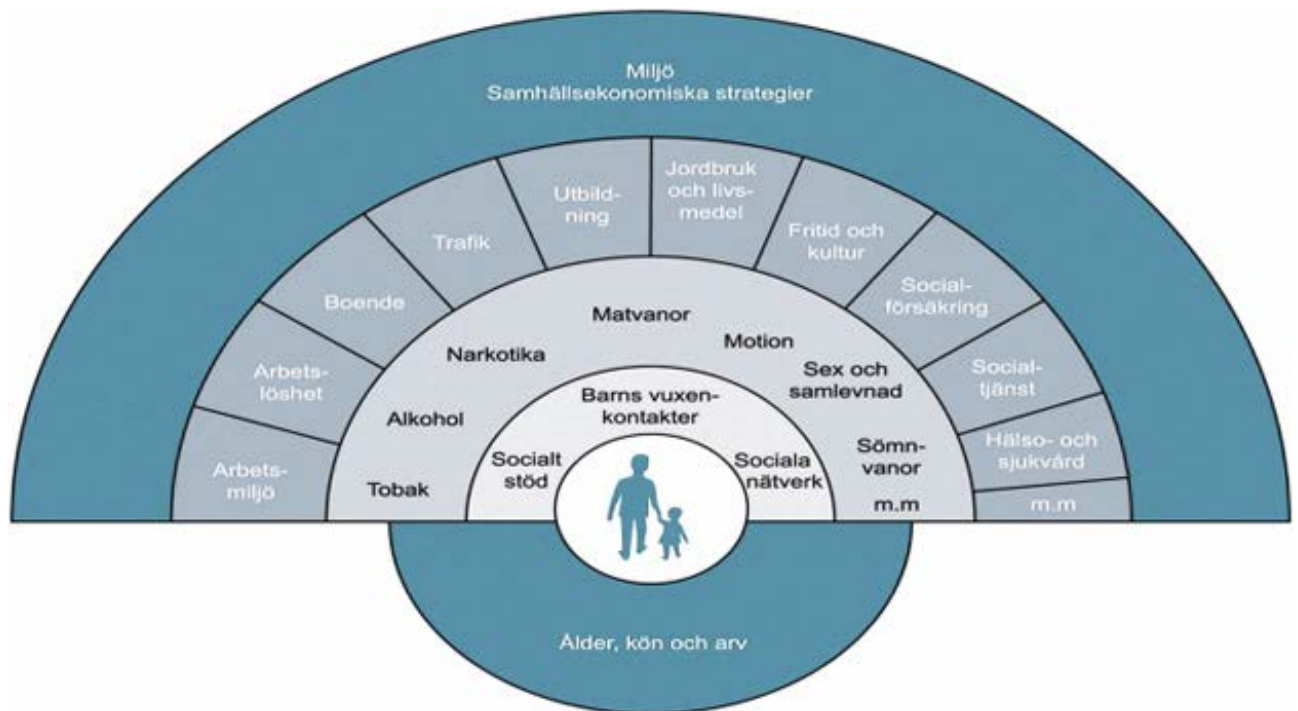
Miljö
Samhällsekonomiska strategier

Arbetsmiljö

Arbetslöshet

Boende

Trafik

Utbildning

Jordbruk och livsmedel

Fritid och kultur

Socialförsäkring

Socialtjänst

Hälso- och sjukvård

m.m

Tobak

Alkohol

Narkotika

Matvanor

Motion

Sex och samlevnad

Sömnvanor

m.m

Socialt stöd

Barns vuxenkontakter

Sociala nätverk

Ålder, kön och arv